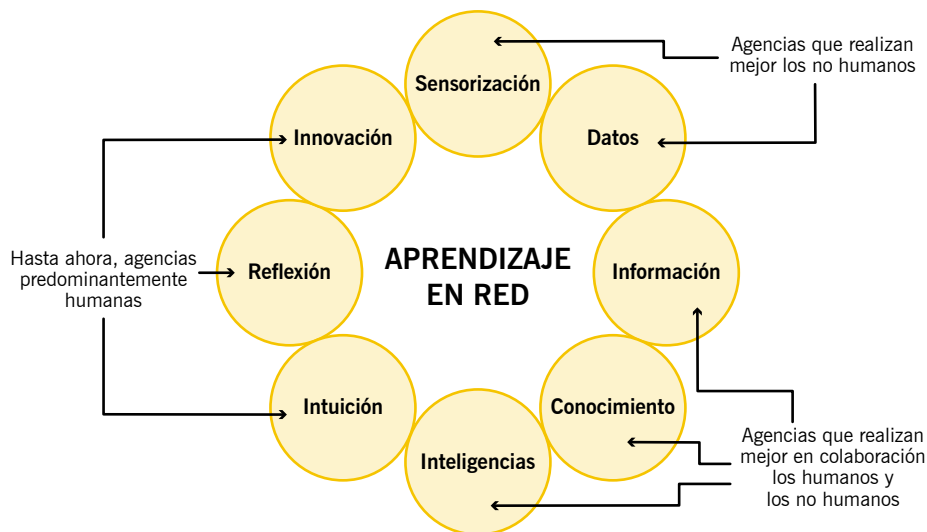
APRENDIZAJE EN RED

Sensorización

Datos

Información

Conocimiento

Inteligencias

Intuición

Reflexión

Innovación

Agencias que realizan mejor los no humanos

Hasta ahora, agencias predominantemente humanas

Agencias que realizan mejor en colaboración los humanos y los no humanos